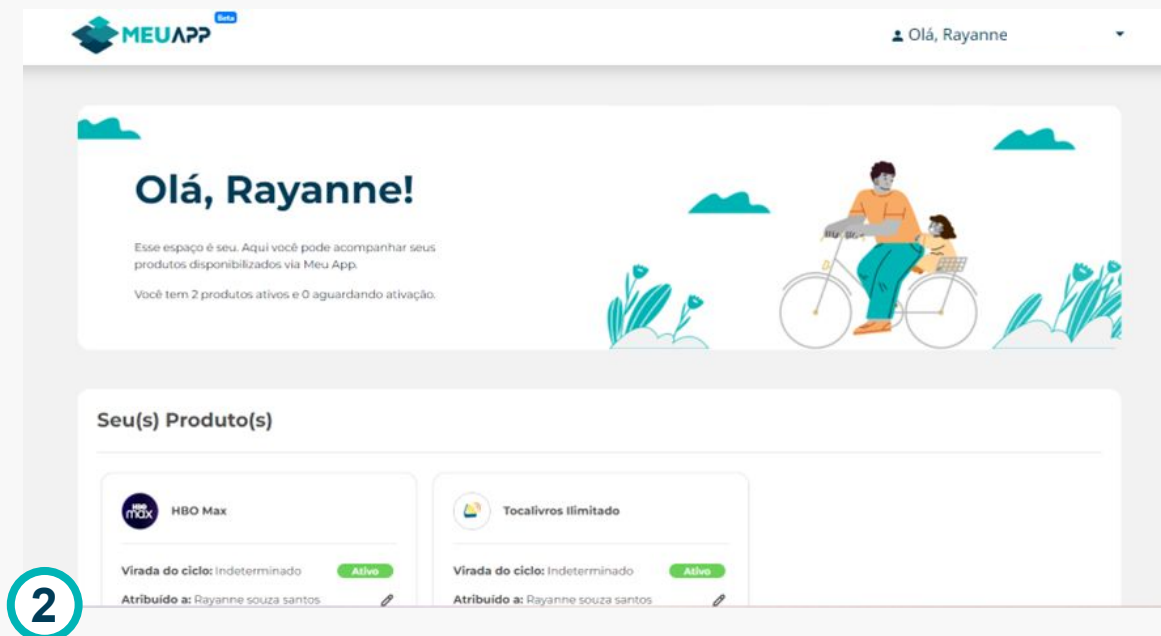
MEUAPP Beta

Olá, Rayanne

Olá, Rayanne!

Esse espaço é seu. Aqui você pode acompanhar seus produtos disponibilizados via Meu App.

Você tem 2 produtos ativos e 0 aguardando ativação.

Seu(s) Produto(s)

HBO max

HBO Max

Virada do ciclo: Indeterminado Ativo

Atribuído a: Rayanne souza santos

Tocalivros Ilimitado

Virada do ciclo: Indeterminado Ativo

Atribuído a: Rayanne souza santos

2